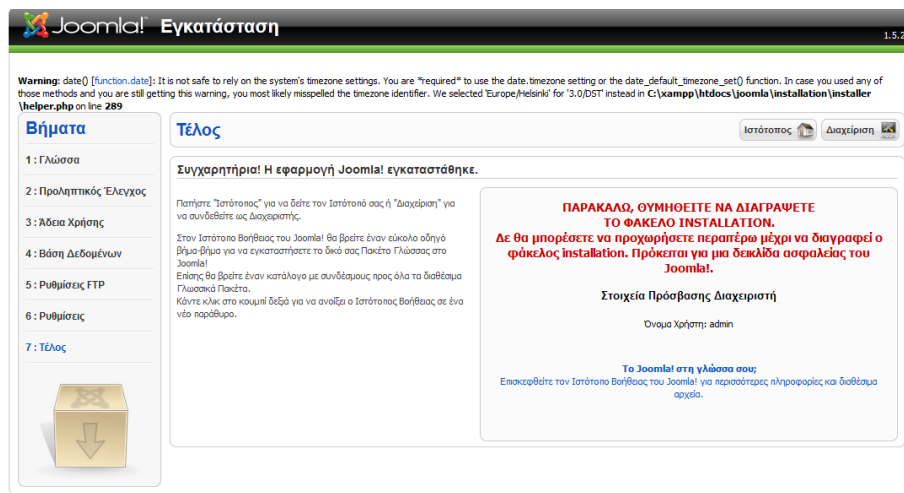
Joomla! Εγκατάσταση

1.5.2

Warning: date() [function.date]: It is not safe to rely on the system's timezone settings. You are *required* to use the date.timezone setting or the date_default_timezone_set() function. In case you used any of those methods and you are still getting this warning, you most likely misspelled the timezone identifier. We selected 'Europe/Helsinki' for '3.0/DST' instead in C:\xampp\htdocs\joomla\installation\installer\helper.php on line 289

Βήματα

1 : Γλώσσα

2 : Προληπτικός Έλεγχος

3 : Άδεια Χρήσης

4 : Βάση Δεδομένων

5 : Ρυθμίσεις FTP

6 : Ρυθμίσεις

7 : Τέλος

Τέλος

Ιστότοπος

Διαχείριση

Συγχαρητήρια! Η εφαρμογή Joomla! εγκαταστάθηκε.

Πατήστε "Ιστότοπος" για να δείτε τον Ιστότοπό σας ή "Διαχείριση" για να συνδεθείτε ως Διαχειριστής.

Στον Ιστότοπο Βοήθειας του Joomla! θα βρείτε έναν εύκολο οδηγό βήμα-βήμα για να εγκαταστήσετε το δικό σας Πακέτο Γλώσσας στο Joomla!
Επίσης θα βρείτε έναν κατάλογο με συνδέσμους προς όλα τα διαθέσιμα Γλωσσικά Πακέτα.
Κάντε κλικ στο κουμπί δεξιά για να ανοίξει ο Ιστότοπος Βοήθειας σε ένα νέο παράθυρο.

ΠΑΡΑΚΑΛΩ, ΘΥΜΗΘΕΙΤΕ ΝΑ ΔΙΑΓΡΑΨΕΤΕ ΤΟ ΦΑΚΕΛΟ INSTALLATION.
Δε θα μπορέσετε να προχωρήσετε περαιτέρω μέχρι να διαγραφεί ο φάκελος installation. Πρόκειται για μια δεικλίδα ασφαλείας του Joomla!.

Στοιχεία Πρόσβασης Διαχειριστή

Όνομα Χρήστη: admin

Το Joomla! στη γλώσσα σου;
Επισκεφθείτε τον Ιστότοπο Βοήθειας του Joomla! για περισσότερες πληροφορίες και διαθέσιμα αρχεία.